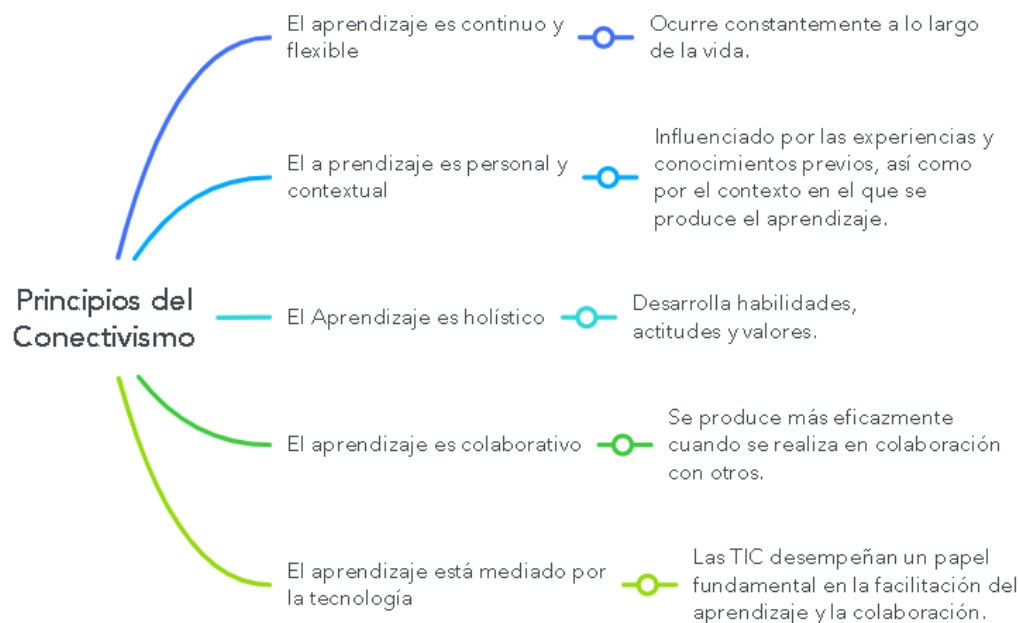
Principios del Conectivismo

El aprendizaje es continuo y flexible

Ocurre constantemente a lo largo de la vida.

El a prendizaje es personal y contextual

Influenciado por las experiencias y conocimientos previos, así como por el contexto en el que se produce el aprendizaje.

El Aprendizaje es holístico

Desarrolla habilidades, actitudes y valores.

El aprendizaje es colaborativo

Se produce más eficazmente cuando se realiza en colaboración con otros.

El aprendizaje está mediado por la tecnología

Las TIC desempeñan un papel fundamental en la facilitación del aprendizaje y la colaboración.